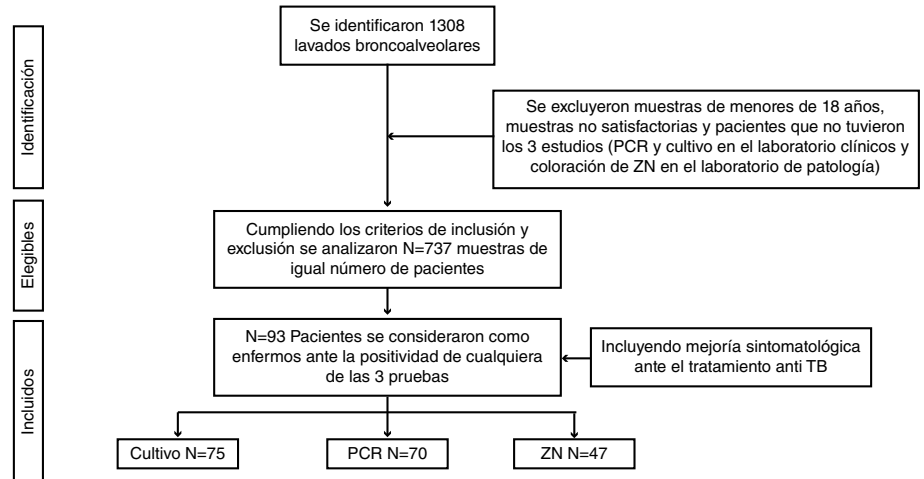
Identificación

Se identificaron 1308 lavados broncoalveolares

Se excluyeron muestras de menores de 18 años, muestras no satisfactorias y pacientes que no tuvieron los 3 estudios (PCR y cultivo en el laboratorio clínicos y coloración de ZN en el laboratorio de patología)

Elegibles

Cumpliendo los criterios de inclusión y exclusión se analizaron N=737 muestras de igual número de pacientes

Incluidos

N=93 Pacientes se consideraron como enfermos ante la positividad de cualquiera de las 3 pruebas

Incluyendo mejoría sintomatológica ante el tratamiento anti TB

Cultivo N=75

PCR N=70

ZN N=47